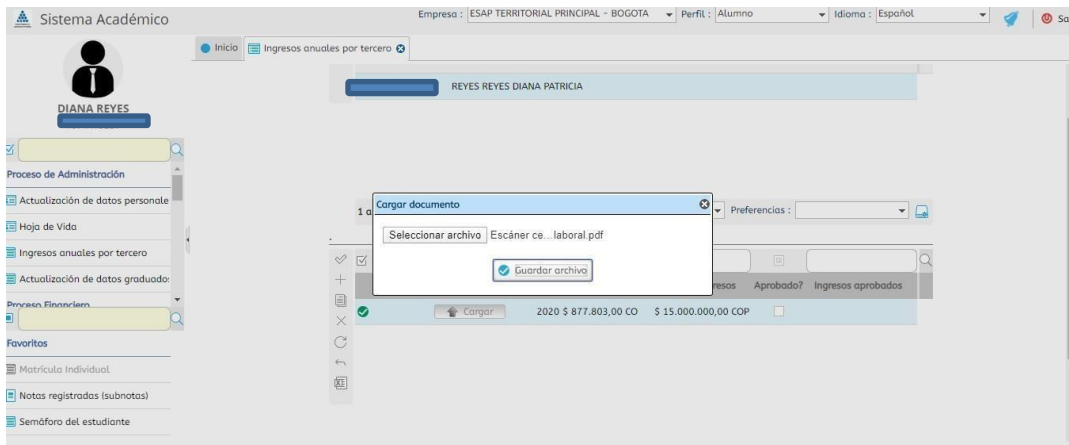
Sistema Académico

Empresa : ESAP TERRITORIAL PRINCIPAL - BOGOTA
Perfil : Alumno
Idioma : Español
Sa

DIANA REYES

Proceso de Administración
Actualización de datos personale
Hoja de Vida
Ingresos anuales por tercero
Actualización de datos graduado:
Proceso Financiero
Favoritos
Matrícula Individual
Notas registradas (subnotas)
Semáforo del estudiante

Inicio
Ingresos anuales por tercero

REYES REYES DIANA PATRICIA

1 a
Preferencias :

Cargar documento
Seleccionar archivo Escáner ce....laboral.pdf
Guardar archivo

resos Aprobado? Ingresos aprobados

Cargar 2020 $ 877.803,00 CO $ 15.000.000,00 COP